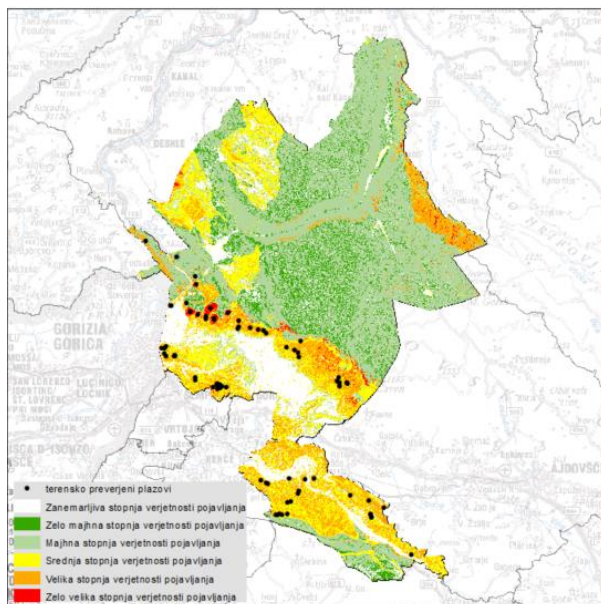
KANAL
DEBNE
GORIZIA
GORICA
SAN LORENZO
ISONTINO
ST. LOVRENC
LUCINICO
LOČNIK
MOSSA
AJDOVŠČINA

terensko preverjeni plazovi
Zanemarljiva stopnja verjetnosti pojavljanja
Zelo majhna stopnja verjetnosti pojavljanja
Majhna stopnja verjetnosti pojavljanja
Srednja stopnja verjetnosti pojavljanja
Velika stopnja verjetnosti pojavljanja
Zelo velika stopnja verjetnosti pojavljanja